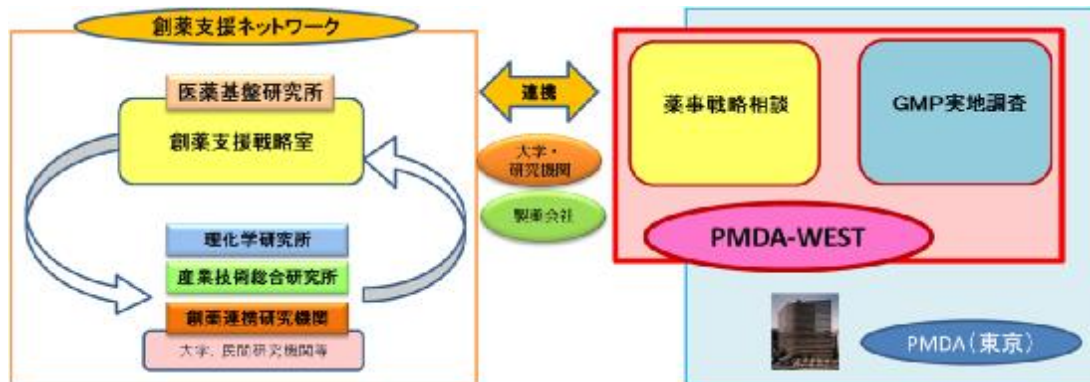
創薬支援ネットワーク

医薬基盤研究所

創薬支援戦略室

理化学研究所

産業技術総合研究所

創薬連携研究機関

大学、民間研究機関等

連携

大学・研究機関

製薬会社

薬事戦略相談

GMP実地調査

PMDA-WEST

PMDA（東京）